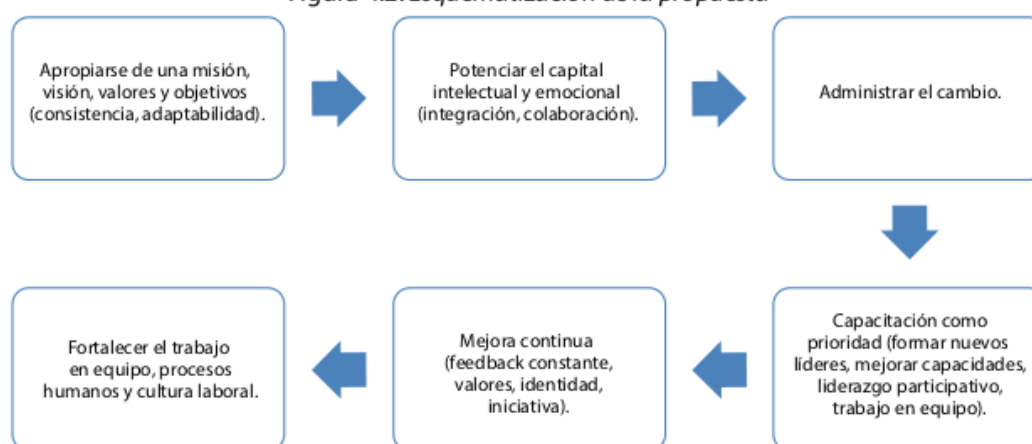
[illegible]

Apropiarse de una misión, visión, valores y objetivos (consistencia, adaptabilidad).

Potenciar el capital intelectual y emocional (integración, colaboración).

Administrar el cambio.

Capacitación como prioridad (formar nuevos líderes, mejorar capacidades, liderazgo participativo, trabajo en equipo).

Mejora continua (feedback constante, valores, identidad, iniciativa).

Fortalecer el trabajo en equipo, procesos humanos y cultura laboral.